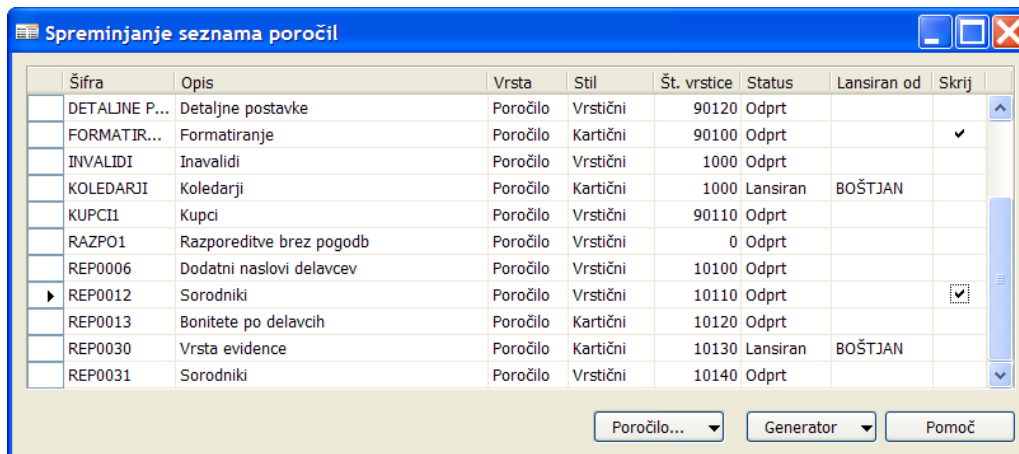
Spreminjanje seznama poročil

| | Šifra | Opis | Vrsta | Stil | Št. vrstice | Status | Lansiran od | Skrij |
|---|---|---|---|---|---|---|---|---|
| | DETALJNE P... | Detaljne postavke | Poročilo | Vrstični | 90120 | Odprt | | |
| | FORMATIR... | Formatiranje | Poročilo | Kartični | 90100 | Odprt | | ✔ |
| | INVALIDI | Inavalidi | Poročilo | Vrstični | 1000 | Odprt | | |
| | KOLEDARJI | Koledarji | Poročilo | Kartični | 1000 | Lansiran | BOŠTJAN | |
| | KUPCI1 | Kupci | Poročilo | Vrstični | 90110 | Odprt | | |
| | RAZPO1 | Razporeditve brez pogodb | Poročilo | Vrstični | 0 | Odprt | | |
| | REP0006 | Dodatni naslovi delavcev | Poročilo | Vrstični | 10100 | Odprt | | |
| ▶ | REP0012 | Sorodniki | Poročilo | Vrstični | 10110 | Odprt | | ✔ |
| | REP0013 | Bonitete po delavcih | Poročilo | Kartični | 10120 | Odprt | | |
| | REP0030 | Vrsta evidence | Poročilo | Kartični | 10130 | Lansiran | BOŠTJAN | |
| | REP0031 | Sorodniki | Poročilo | Vrstični | 10140 | Odprt | | |

Poročilo... Generator Pomoč